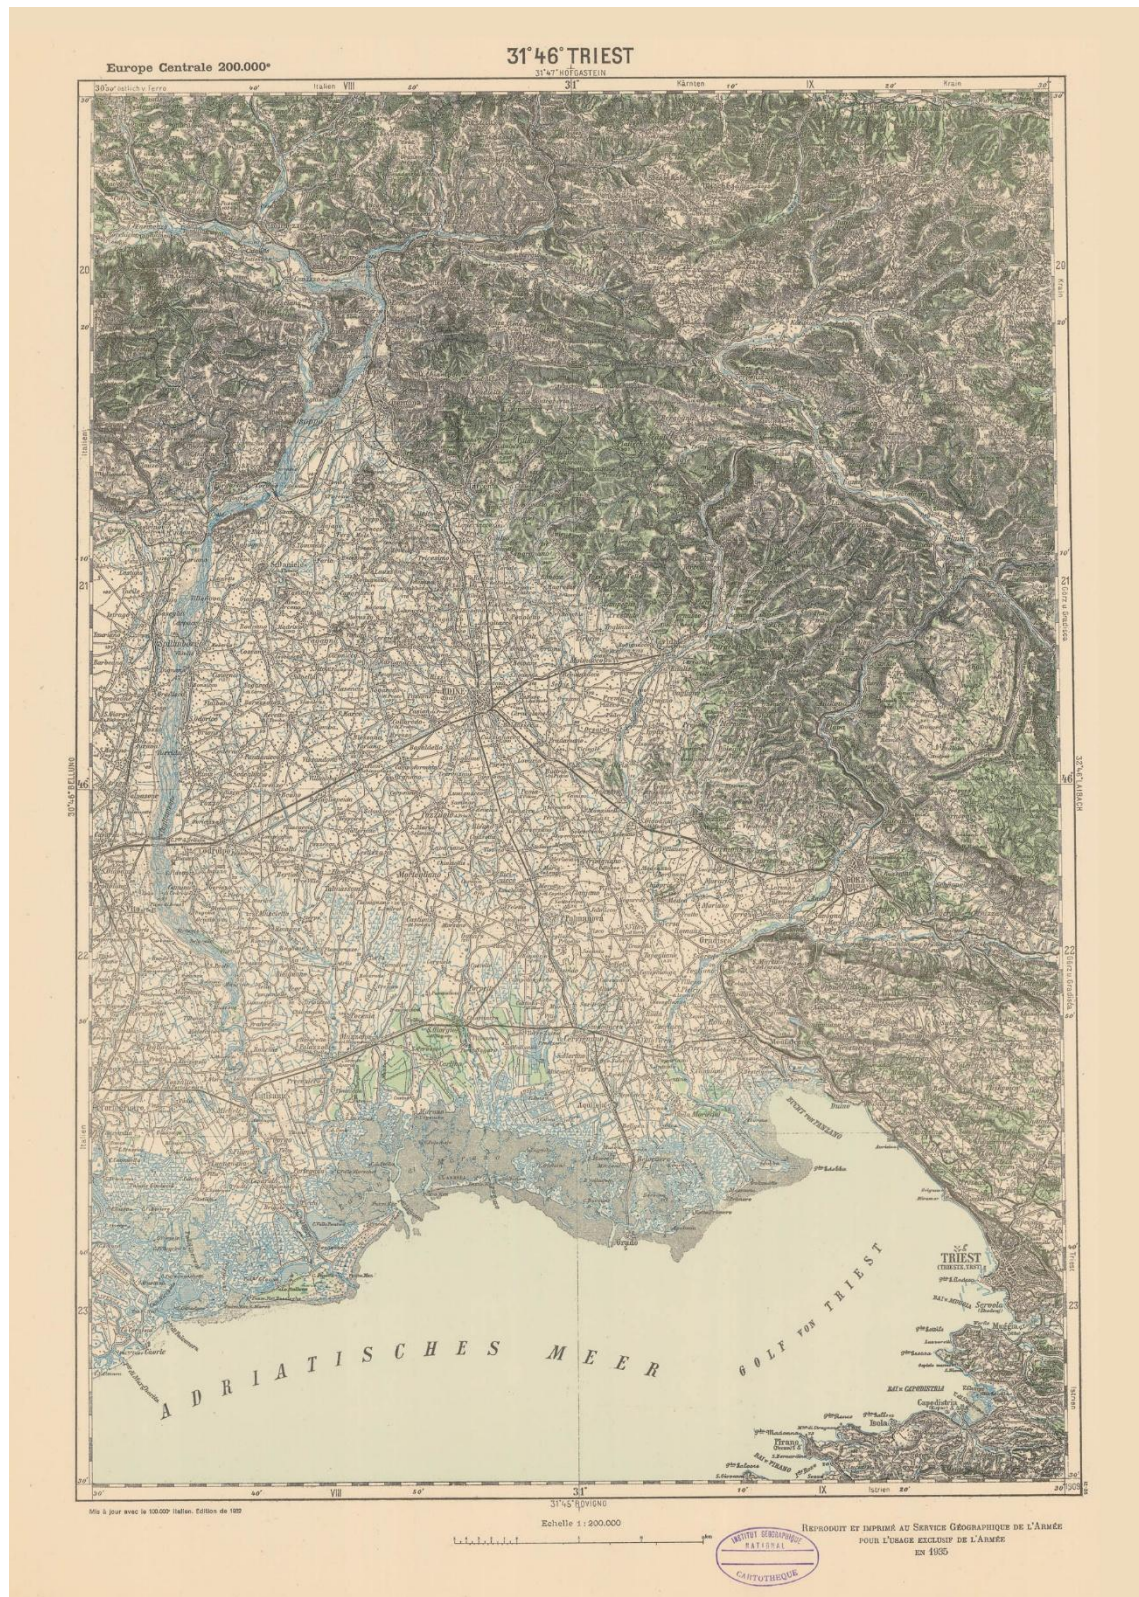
Europe Centrale 200.000e

31°46° TRIEST

31°47° HOFGASTEIN

30°50' östlich v. Ferro   40'   Italien   VIII   50'   31°   Kärnten   10'   IX   20'   Krain   30'

20

21

22

23

46

30°46° BELLUNO

32°46° LAIBACH

Italien

Krain

Görz u. Gradisca

Istrien

UDINE

TRIEST

ADRIATISCHES MEER

GOLF VON TRIEST

20'   40'   VIII   50'   31°   10'   IX   Istrien   20'   30'

31°45° ROVIGNO

Mis à jour avec la 100.000e Italien. Edition de 1922

Echelle 1 : 200.000

Reproduit et imprimé au Service Géographique de l'Armée pour l'usage exclusif de l'Armée en 1935

INSTITUT GÉOGRAPHIQUE NATIONAL CARTOTHÈQUE